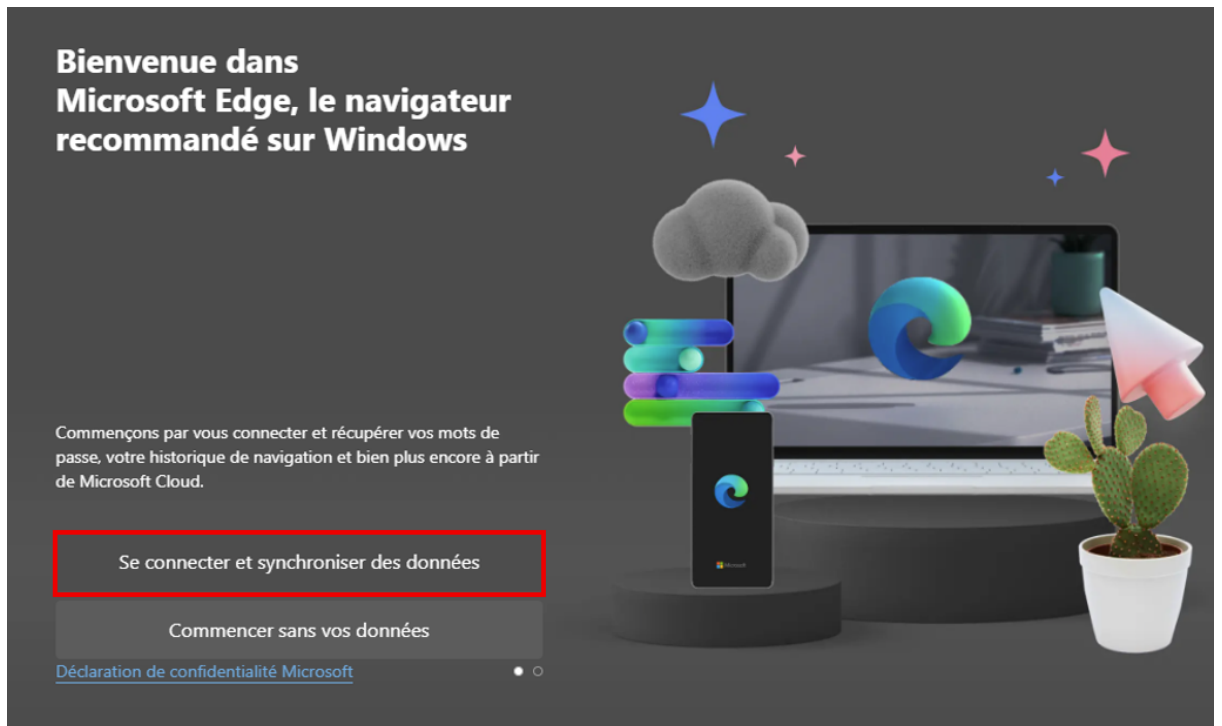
Bienvenue dans Microsoft Edge, le navigateur recommandé sur Windows

Commençons par vous connecter et récupérer vos mots de passe, votre historique de navigation et bien plus encore à partir de Microsoft Cloud.

Se connecter et synchroniser des données

Commencer sans vos données

Déclaration de confidentialité Microsoft

Microsoft